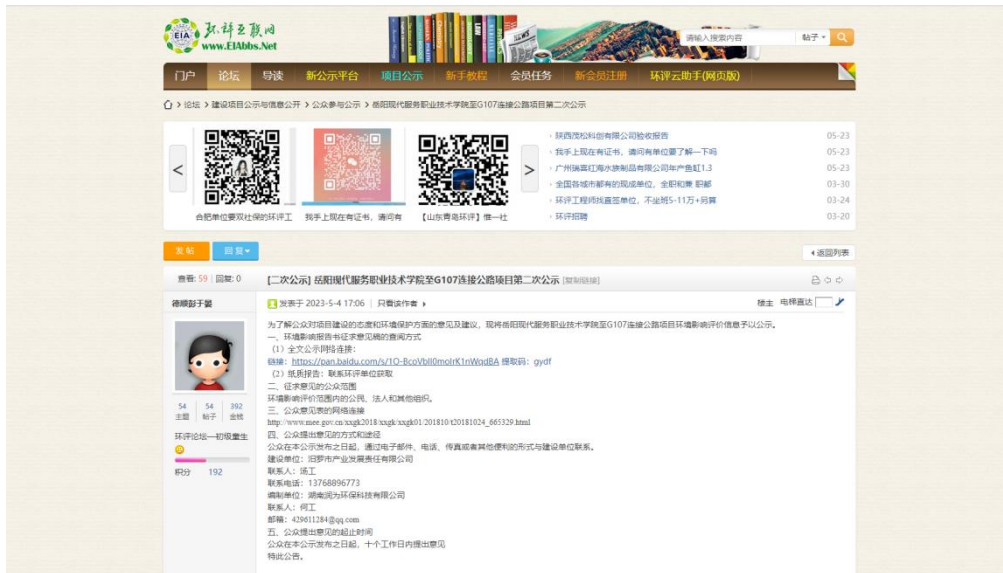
环评互联网
www.EIAbbs.Net

请输入搜索内容 帖子

门户 论坛 导读 新公示平台 项目公示 新手教程 会员任务 新会员注册 环评云助手(网页版)

论坛 › 建设项目公示与信息公开 › 公众参与公示 › 岳阳现代服务职业技术学院至G107连接公路项目第二次公示

合肥单位要双社保的环评工 我手上现在有证书，请问有 【山东青岛环评】惟一社

陕西茂松科创有限公司验收报告 05-23
我手上现在有证书，请问有单位要了解一下吗 05-23
广州瑞嘉红海水族制品有限公司年产鱼缸1.3 05-23
全国各城市都有的现成单位，全职和兼 职都 03-30
环评工程师找直签单位，不坐班5-11万+另算 03-24
环评招聘 03-20

发帖 回复 返回列表

查看: 59 | 回复: 0 [二次公示] 岳阳现代服务职业技术学院至G107连接公路项目第二次公示 [复制链接]

德顺彭于晏 发表于 2023-5-4 17:06 | 只看该作者 楼主 电梯直达

54 主题 54 帖子 392 金钱
环评论坛一初级重生
积分 192

为了解公众对项目建设的态度和环境保护方面的意见及建议，现将岳阳现代服务职业技术学院至G107连接公路项目环境影响评价信息予以公示。
一、环境影响报告书征求意见稿的查阅方式
（1）全文公示网络连接:
链接: https://pan.baidu.com/s/1O-BcoVbIl0moIrK1nWqdBA 提取码: gydf
（2）纸质报告：联系环评单位获取
二、征求意见的公众范围
环境影响评价范围内的公民、法人和其他组织。
三、公众意见表的网络连接
http://www.mee.gov.cn/xxgk2018/xxgk/xxgk01/201810/t20181024_665329.html
四、公众提出意见的方式和途径
公众在本公示发布之日起，通过电子邮件、电话、传真或者其他便利的形式与建设单位联系。
建设单位：汨罗市产业发展责任有限公司
联系人：瑞工
联系电话：13768896773
编制单位：湖南润为环保科技有限公司
联系人：何工
邮箱：429611284@qq.com
五、公众提出意见的起止时间
公众在本公示发布之日起，十个工作日内提出意见
特此公告。